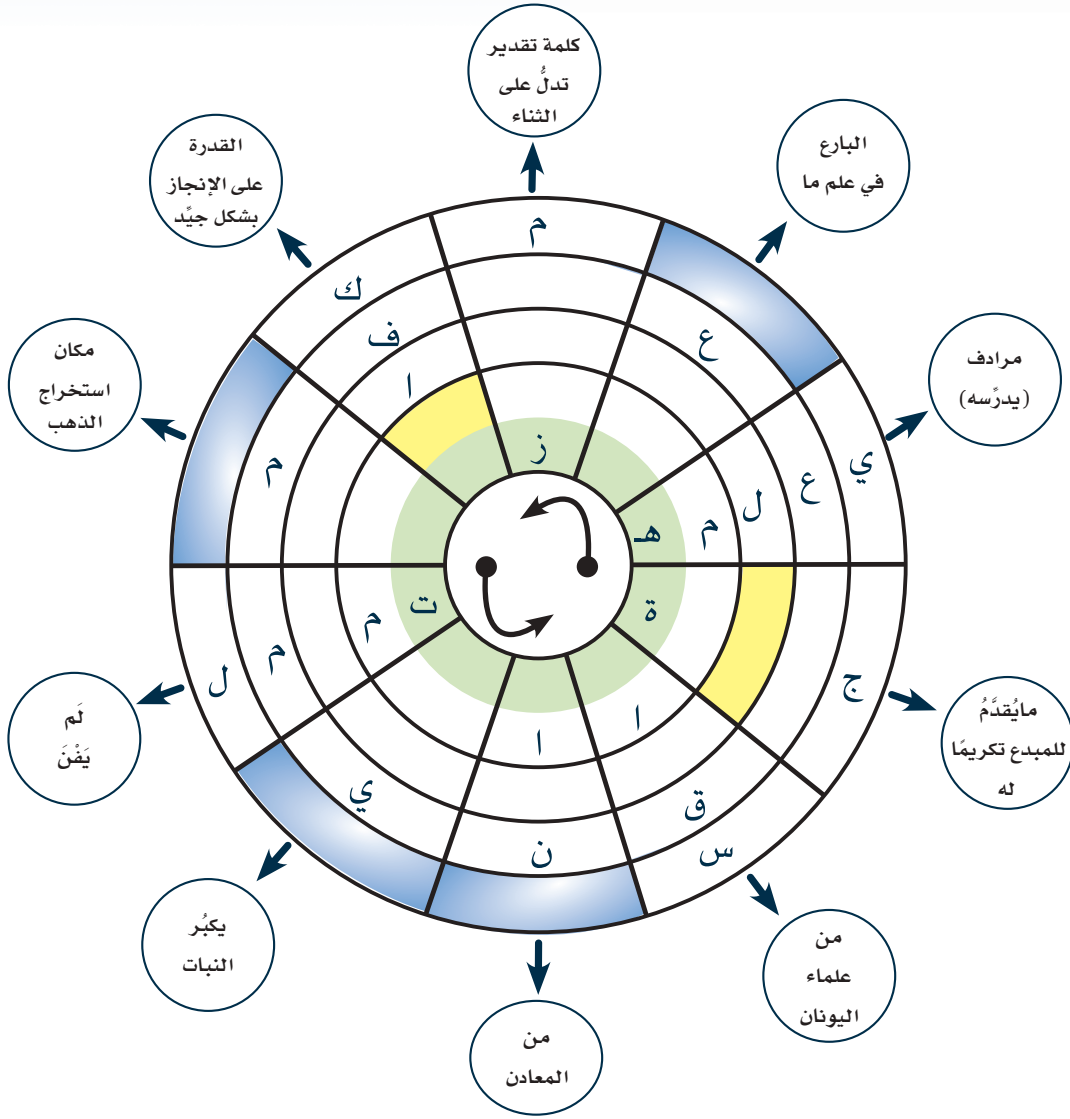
كلمة تقدير تدلُّ على الثناء

البارع في علم ما

مرادف (يدرِّسه)

مايُقدَّمُ للمبدع تكريمًا له

من علماء اليونان

من المعادن

يكبُر النبات

لَم يَفْنَ

مكان استخراج الذهب

القدرة على الإنجاز بشكل جيِّد

م
ع
ي
ع
ل
م
هـ
ز
ج
ة
ا
ق
س
ا
ن
ي
ل
م
ت
م
م
ا
ف
ك